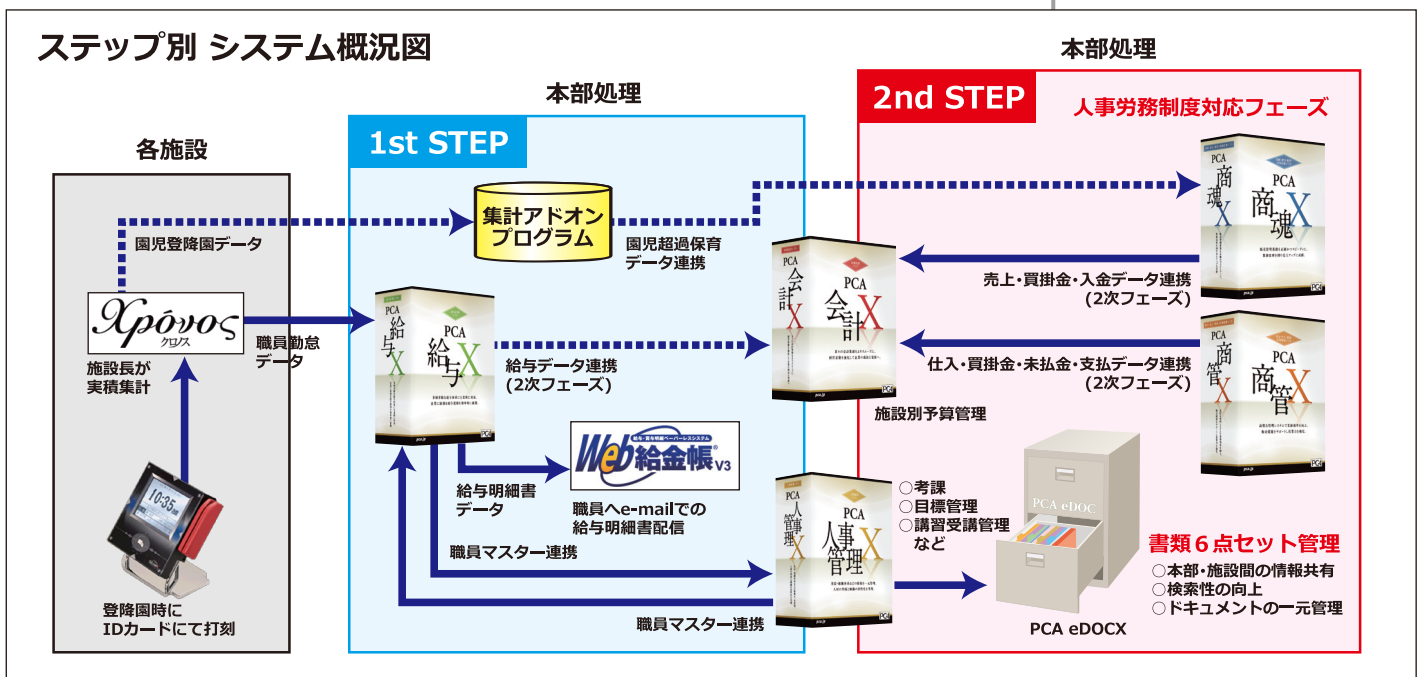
ステップ別 システム概況図

本部処理

本部処理

1st STEP

2nd STEP

人事労務制度対応フェーズ

各施設

集計アドオンプログラム

園児登降園データ

園児超過保育データ連携

PCA 商魂X

Χρόνος クロノス

職員勤怠データ

施設長が実積集計

PCA 給与X

PCA 会計X

売上・買掛金・入金データ連携(2次フェーズ)

給与データ連携(2次フェーズ)

仕入・買掛金・未払金・支払データ連携(2次フェーズ)

PCA 商管X

施設別予算管理

Web給金帳 V3

給与明細書データ

職員へe-mailでの給与明細書配信

PCA 人事管理X

○考課
○目標管理
○講習受講管理
など

PCA eDOC

書類6点セット管理

○本部・施設間の情報共有
○検索性の向上
○ドキュメントの一元管理

職員マスター連携

職員マスター連携

登降園時にIDカードにて打刻

PCA eDOCX